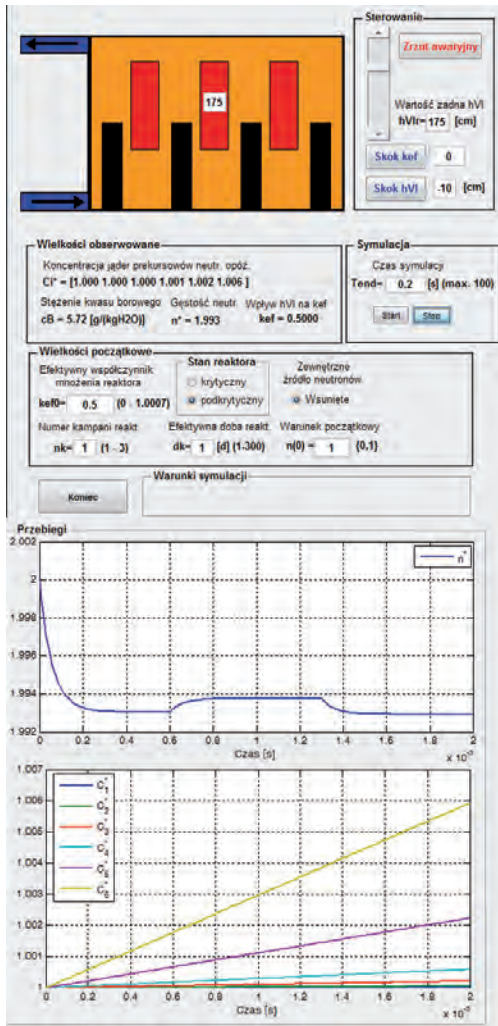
175

Sterowanie

Zrzut awaryjny

Wartość zadna hVI

hVIr= 175 [cm]

Skok kef 0

Skok hVI -10 [cm]

Wielkości obserwowane

Koncentracja jąder prekursorów neutr. opóź.

Ci* = [1.000 1.000 1.000 1.001 1.002 1.006 ]

Stężenie kwasu borowego

cB = 5.72 [g/(kgH2O)]

Gęstość neutr.

n* = 1.993

Wpływ hVI na kef

kef = 0.5000

Symulacja

Czas symulacy

Tend= 0.2 [s] (max. 100)

Start Stop

Wielkości początkowe

Efektywny współczynnik mnożenia reaktora

kef0= 0.5 (0 - 1.0007)

Stan reaktora

krytyczny

podkrytyczny

Zewnętrzne źródło neutronów

Wsunięte

Numer kampani reakt.

nk= 1 (1 - 3)

Efektywna doba reakt.

dk= 1 [d] (1-300)

Warunek początkowy

n(0) = 1 {0,1}

Koniec

Warunki symulacji

Przebiegi

2.002

2

1.998

1.996

1.994

1.992

$n^*$

0 0.2 0.4 0.6 0.8 1 1.2 1.4 1.6 1.8 2

Czas [s]

$\times 10^{-3}$

1.007

1.006

1.005

1.004

1.003

1.002

1.001

1

$C_1^*$

$C_2^*$

$C_3^*$

$C_4^*$

$C_5^*$

$C_6^*$

0 0.2 0.4 0.6 0.8 1 1.2 1.4 1.6 1.8 2

Czas [s]

$\times 10^{-3}$